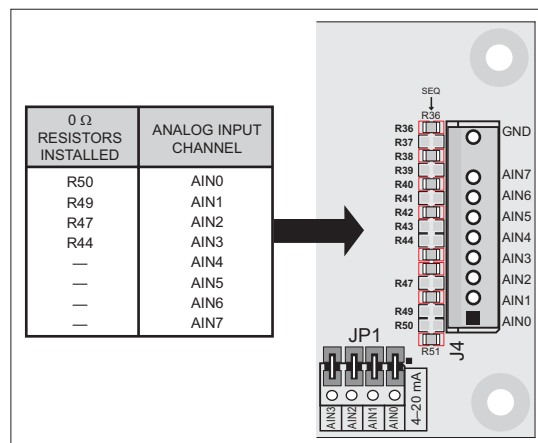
| 0 Ω RESISTORS INSTALLED | ANALOG INPUT CHANNEL |
|---|---|
| R50 | AIN0 |
| R49 | AIN1 |
| R47 | AIN2 |
| R44 | AIN3 |
| — | AIN4 |
| — | AIN5 |
| — | AIN6 |
| — | AIN7 |

SEQ
R36
R36
R37
R38
R39
R40
R41
R42
R43
R44
R47
R49
R50
R51
GND
AIN7
AIN6
AIN5
AIN4
AIN3
AIN2
AIN1
AIN0
J4
JP1
AIN3
AIN2
AIN1
AIN0
4–20 mA